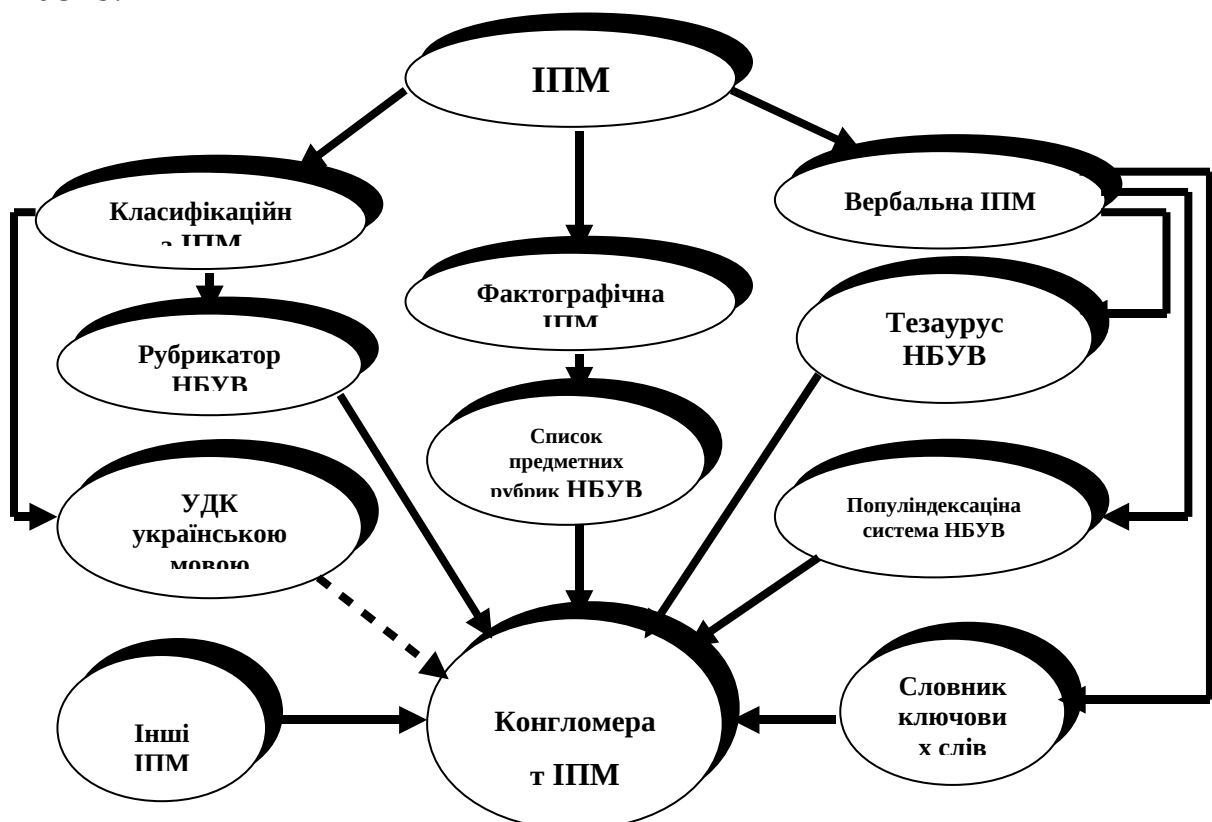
ІПМ

Класифікаційна ІПМ

Фактографічна ІПМ

Вербальна ІПМ

Рубрикатор НБУВ

Тезаурус НБУВ

Список предметних рубрик НБУВ

УДК українською мовою

Популіндексацина система НБУВ

Інші ІПМ

Конгломерат ІПМ

Словник ключових слів